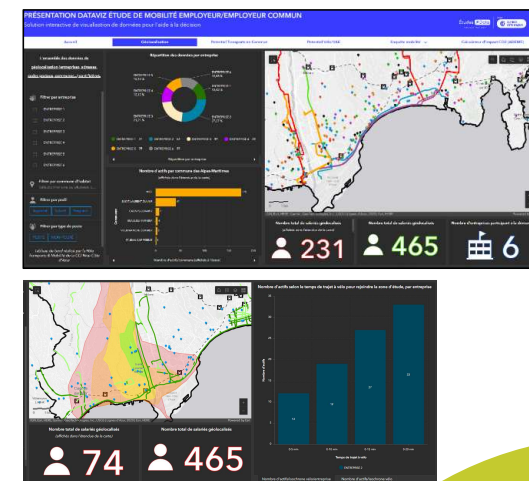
PRÉSENTATION DATAVIZ ÉTUDE DE MOBILITÉ EMPLOYEUR/EMPLOYEUR COMMUN

Solution interactive de visualisation de données pour l'aide à la décision

Accueil

Géolocalisation

Nombre d'actifs par commune des Alpes-Maritimes

Répartition des données par entreprise

ENTREPRISE 1
ENTREPRISE 2
ENTREPRISE 3
ENTREPRISE 4
ENTREPRISE 5
ENTREPRISE 6

Filtrer par entreprise

Filtrer par commune d'habitation

Filtrer par profil

Filtrer par type de poste

Nombre total de salariés géolocalisés

231

465

6

Nombre d'actifs selon le temps de trajet à vélo pour rejoindre la zone d'étude, par entreprise

Nombre total de salariés géolocalisés

Nombre total de salariés géolocalisés

74

465